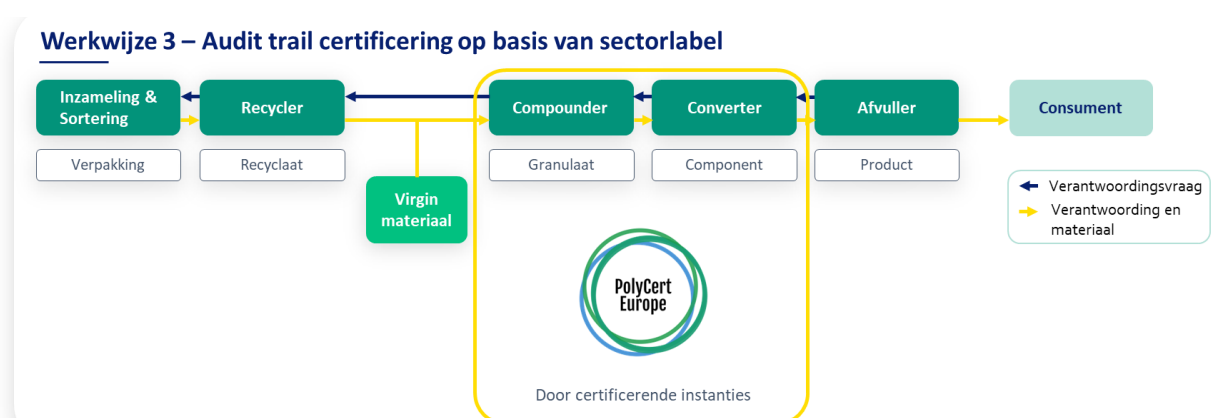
Werkwijze 3 – Audit trail certificering op basis van sectorlabel

Inzameling & Sortering

Recycler

Compounder

Converter

Afvuller

Consument

Verpakking

Recyclaat

Granulaat

Component

Product

Virgin materiaal

Verantwoordingsvraag

Verantwoording en materiaal

PolyCert Europe

Door certificerende instanties